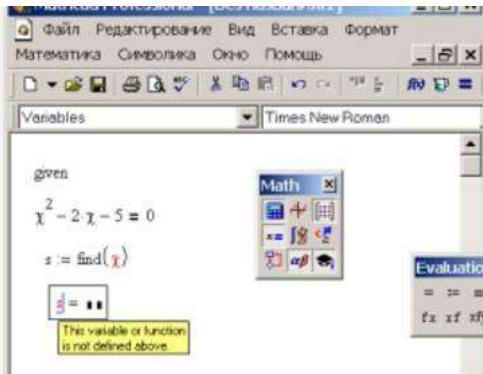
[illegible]
Файл Редактирование Вид Вставка Формат
Математика Символика Окно Помощь
Variables
Times New Roman
given
$\chi^2 - 2\cdot\chi - 5 = 0$
$s := \text{find}(\chi)$
$s = \blacksquare\blacksquare$
This variable or function is not defined above.
Math
Evaluatio
fx xf xf